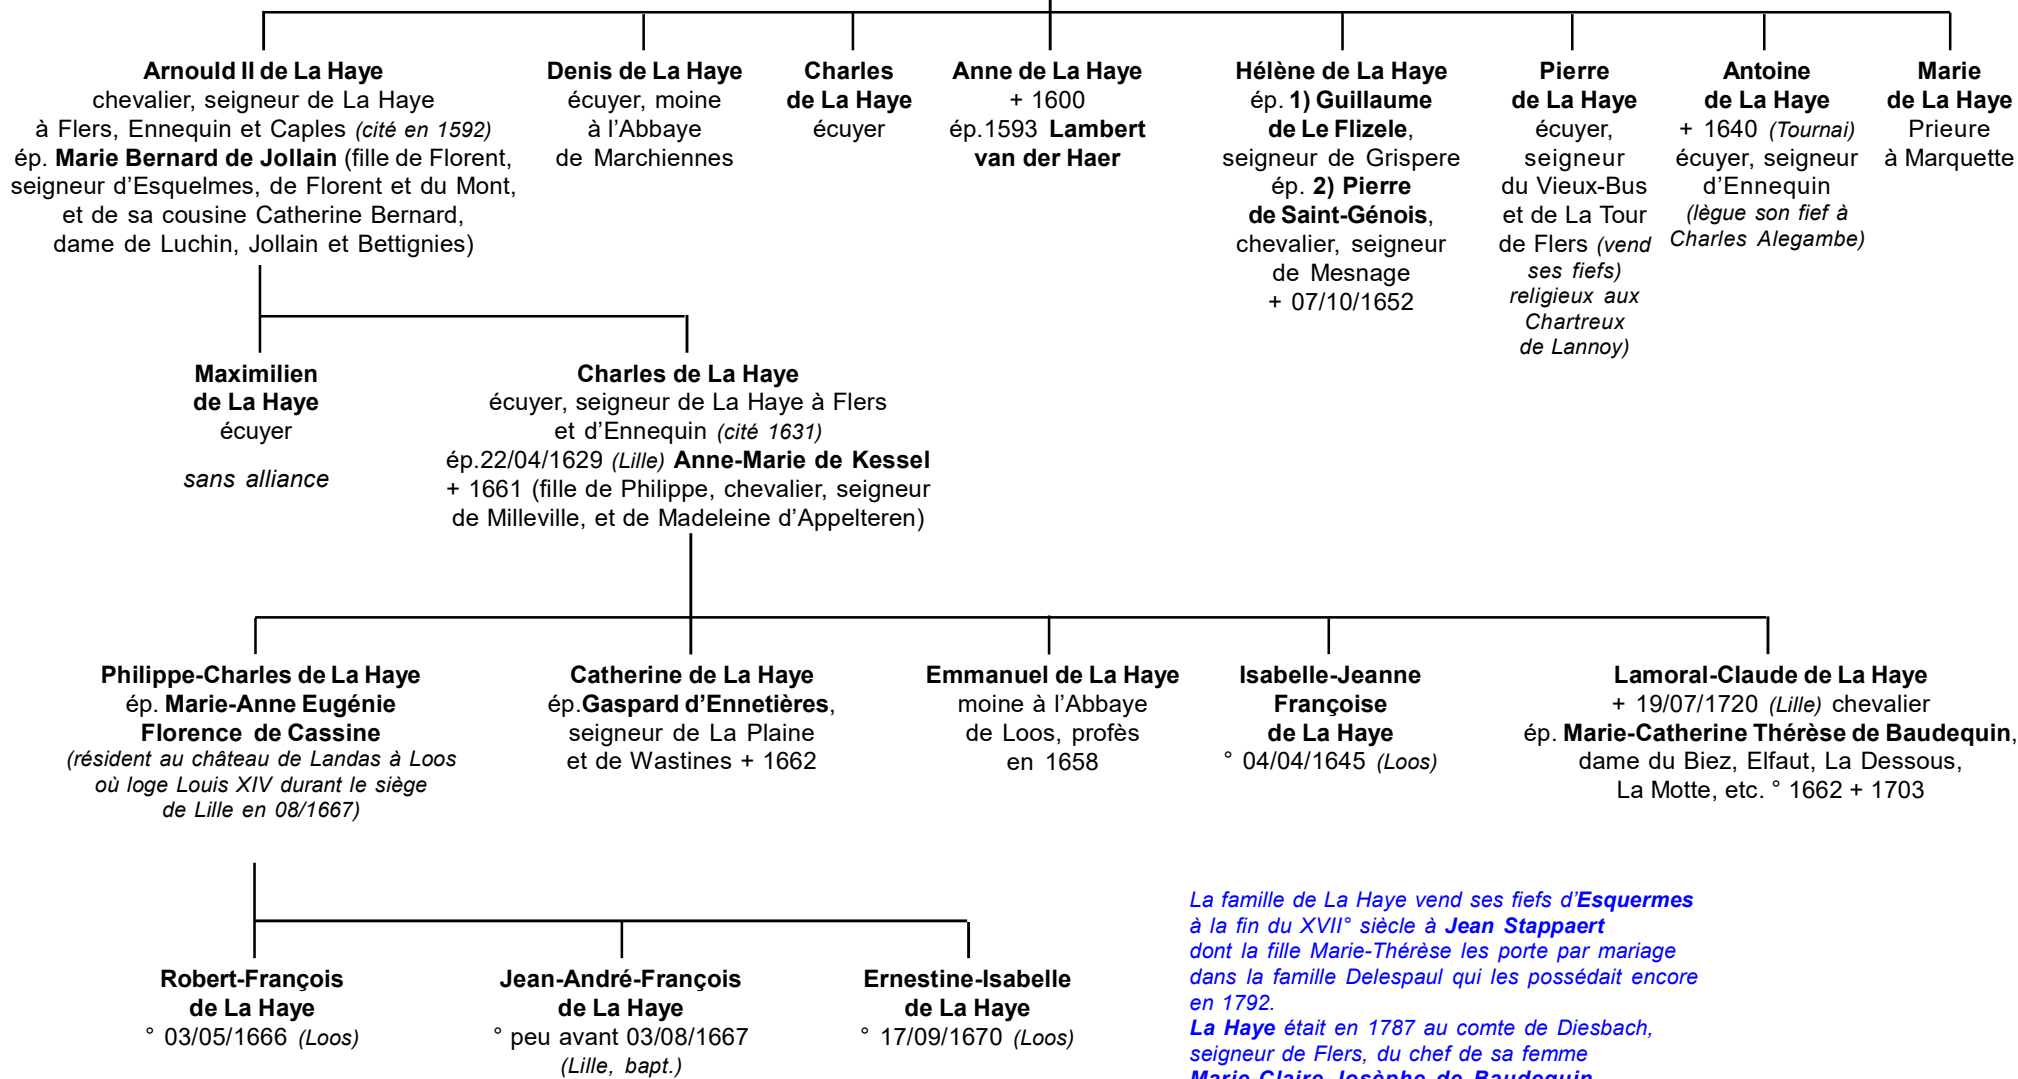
**Arnould II de La Haye**
chevalier, seigneur de La Haye à Flers, Ennequin et Caples *(cité en 1592)*
ép. **Marie Bernard de Jollain** (fille de Florent, seigneur d'Esquelmes, de Florent et du Mont, et de sa cousine Catherine Bernard, dame de Luchin, Jollain et Bettignies)

**Denis de La Haye**
écuyer, moine à l'Abbaye de Marchiennes

**Charles de La Haye**
écuyer

**Anne de La Haye**
+ 1600
ép.1593 **Lambert van der Haer**

**Hélène de La Haye**
ép. **1) Guillaume de Le Flizele**, seigneur de Grispere
ép. **2) Pierre de Saint-Génois**, chevalier, seigneur de Mesnage
+ 07/10/1652

**Pierre de La Haye**
écuyer, seigneur du Vieux-Bus et de La Tour de Flers *(vend ses fiefs) religieux aux Chartreux de Lannoy)*

**Antoine de La Haye**
+ 1640 *(Tournai)*
écuyer, seigneur d'Ennequin
*(lègue son fief à Charles Alegambe)*

**Marie de La Haye**
Prieure à Marquette

**Maximilien de La Haye**
écuyer

*sans alliance*

**Charles de La Haye**
écuyer, seigneur de La Haye à Flers et d'Ennequin *(cité 1631)*
ép.22/04/1629 *(Lille)* **Anne-Marie de Kessel**
+ 1661 (fille de Philippe, chevalier, seigneur de Milleville, et de Madeleine d'Appelteren)

**Philippe-Charles de La Haye**
ép. **Marie-Anne Eugénie Florence de Cassine**
*(résident au château de Landas à Loos où loge Louis XIV durant le siège de Lille en 08/1667)*

**Catherine de La Haye**
ép.**Gaspard d'Ennetières**, seigneur de La Plaine et de Wastines + 1662

**Emmanuel de La Haye**
moine à l'Abbaye de Loos, profès en 1658

**Isabelle-Jeanne Françoise de La Haye**
° 04/04/1645 *(Loos)*

**Lamoral-Claude de La Haye**
+ 19/07/1720 *(Lille)* chevalier
ép. **Marie-Catherine Thérèse de Baudequin**, dame du Biez, Elfaut, La Dessous, La Motte, etc. ° 1662 + 1703

**Robert-François de La Haye**
° 03/05/1666 *(Loos)*

**Jean-André-François de La Haye**
° peu avant 03/08/1667 *(Lille, bapt.)*

**Ernestine-Isabelle de La Haye**
° 17/09/1670 *(Loos)*

*La famille de La Haye vend ses fiefs d'**Esquermes** à la fin du XVII° siècle à **Jean Stappaert** dont la fille Marie-Thérèse les porte par mariage dans la famille Delespaul qui les possédait encore en 1792.*
***La Haye** était en 1787 au comte de Diesbach, seigneur de Flers, du chef de sa femme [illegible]*